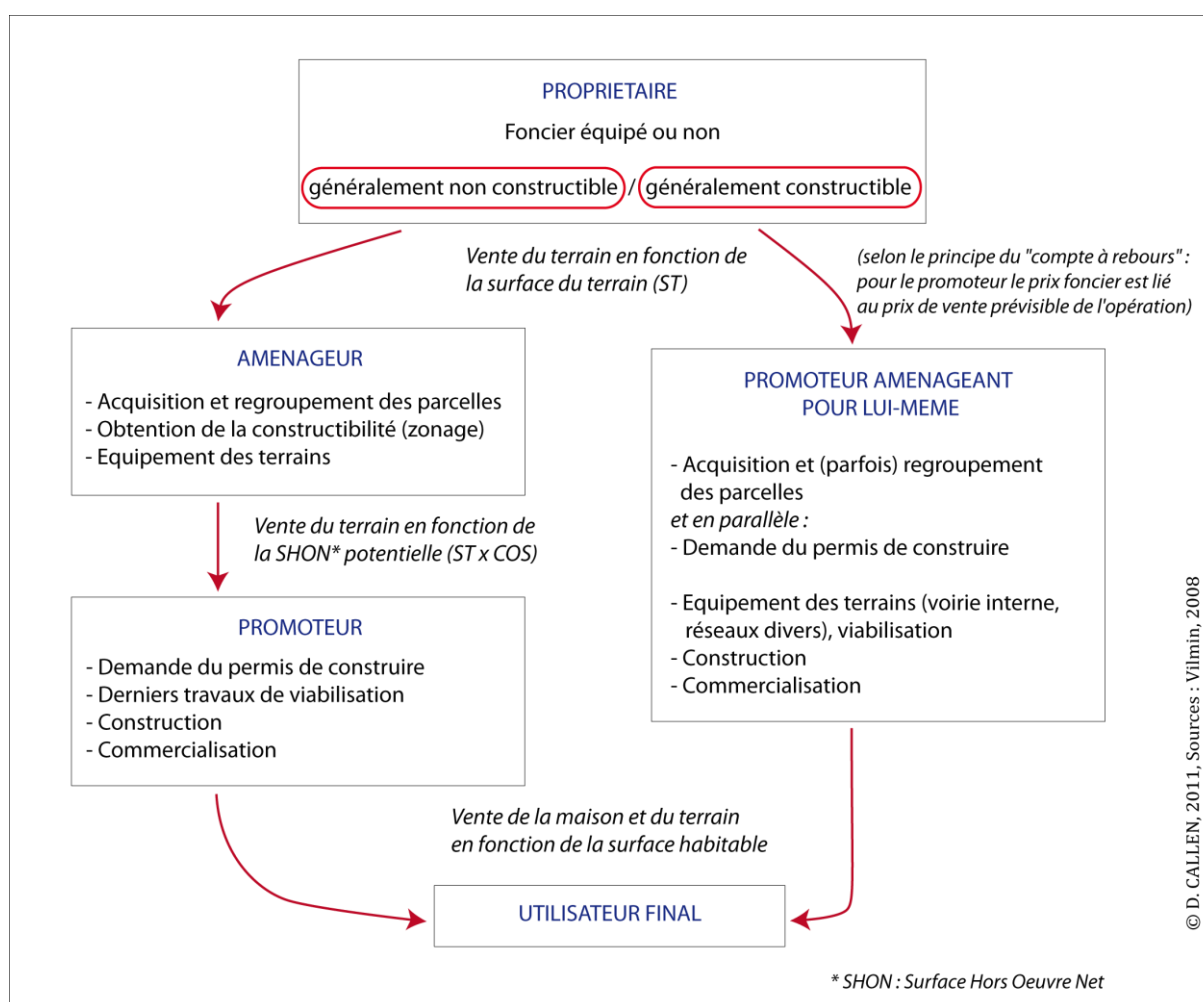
PROPRIETAIRE

Foncier équipé ou non

généralement non constructible / généralement constructible

Vente du terrain en fonction de la surface du terrain (ST)

(selon le principe du "compte à rebours" : pour le promoteur le prix foncier est lié au prix de vente prévisible de l'opération)

AMENAGEUR

- Acquisition et regroupement des parcelles
- Obtention de la constructibilité (zonage)
- Equipement des terrains

Vente du terrain en fonction de la SHON* potentielle (ST x COS)

PROMOTEUR

- Demande du permis de construire
- Derniers travaux de viabilisation
- Construction
- Commercialisation

PROMOTEUR AMENAGEANT POUR LUI-MEME

- Acquisition et (parfois) regroupement des parcelles
et en parallèle :
- Demande du permis de construire

- Equipement des terrains (voirie interne, réseaux divers), viabilisation
- Construction
- Commercialisation

Vente de la maison et du terrain en fonction de la surface habitable

UTILISATEUR FINAL

* SHON : Surface Hors Oeuvre Net

© D. CALLEN, 2011, Sources : Vilmin, 2008